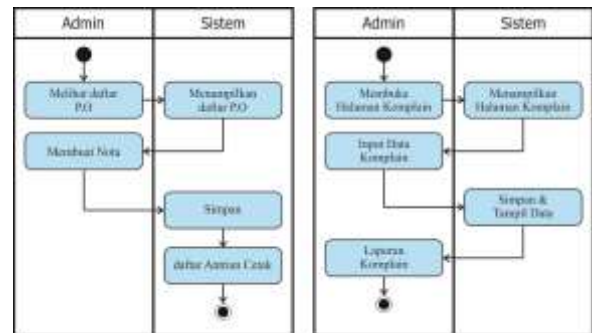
| Admin | Sistem |
|---|---|
| Melihat daftar P.O | Menampilkan daftar P.O |
| Membuat Nota | |
| | Simpan |
| | daftar Antrian Cetak |

| Admin | Sistem |
|---|---|
| Membuka Halaman Komplain | Menampilkan Halaman Komplain |
| Input Data Komplain | |
| | Simpan & Tampil Data |
| Laporan Komplain | |